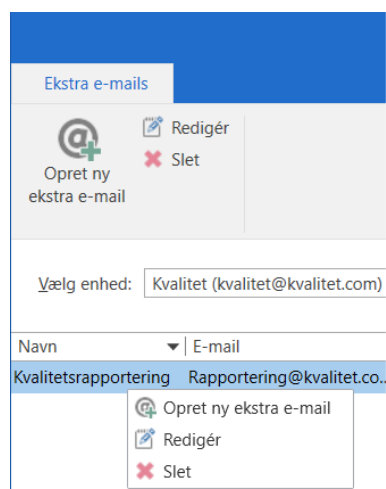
Ekstra e-mails

Opret ny ekstra e-mail

Redigér

Slet

Vælg enhed: Kvalitet (kvalitet@kvalitet.com)

| Navn | E-mail |
|---|---|
| Kvalitetsrapportering | Rapportering@kvalitet.co... |

Opret ny ekstra e-mail

Redigér

Slet